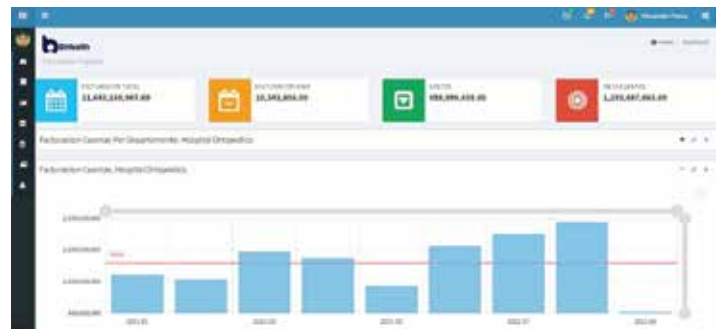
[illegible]

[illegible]

FACTURACION TOTAL
11,692,110,967.69

FACTURACION HOY
10,345,806.00

GASTOS
958,099,333.35

RECAUDADO
1,255,487,061.39

Facturacion Cuentas Por Departamento. Hospital Ortopedico

Facturacion Cuentas. Hospital Ortopedico

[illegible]

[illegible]

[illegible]

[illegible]

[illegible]